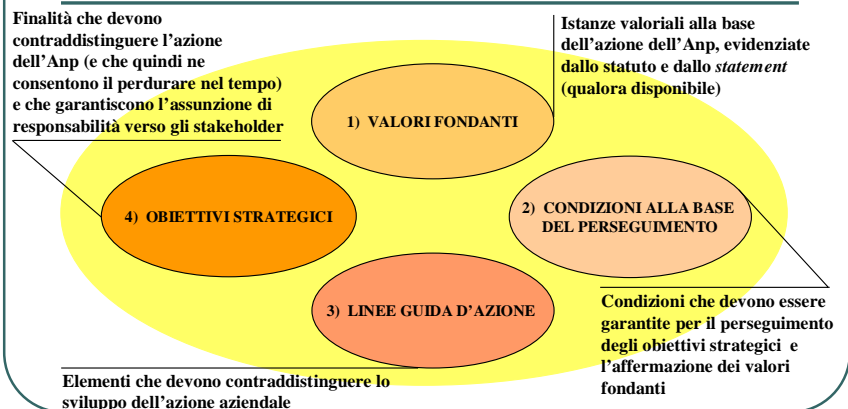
Finalità che devono contraddistinguere l'azione dell'Anp (e che quindi ne consentono il perdurare nel tempo) e che garantiscono l'assunzione di responsabilità verso gli stakeholder

Istanze valoriali alla base dell'azione dell'Anp, evidenziate dallo statuto e dallo *statement* (qualora disponibile)

1) VALORI FONDANTI

4) OBIETTIVI STRATEGICI

2) CONDIZIONI ALLA BASE DEL PERSEGUIMENTO

3) LINEE GUIDA D'AZIONE

Condizioni che devono essere garantite per il perseguimento degli obiettivi strategici e l'affermazione dei valori fondanti

Elementi che devono contraddistinguere lo sviluppo dell'azione aziendale